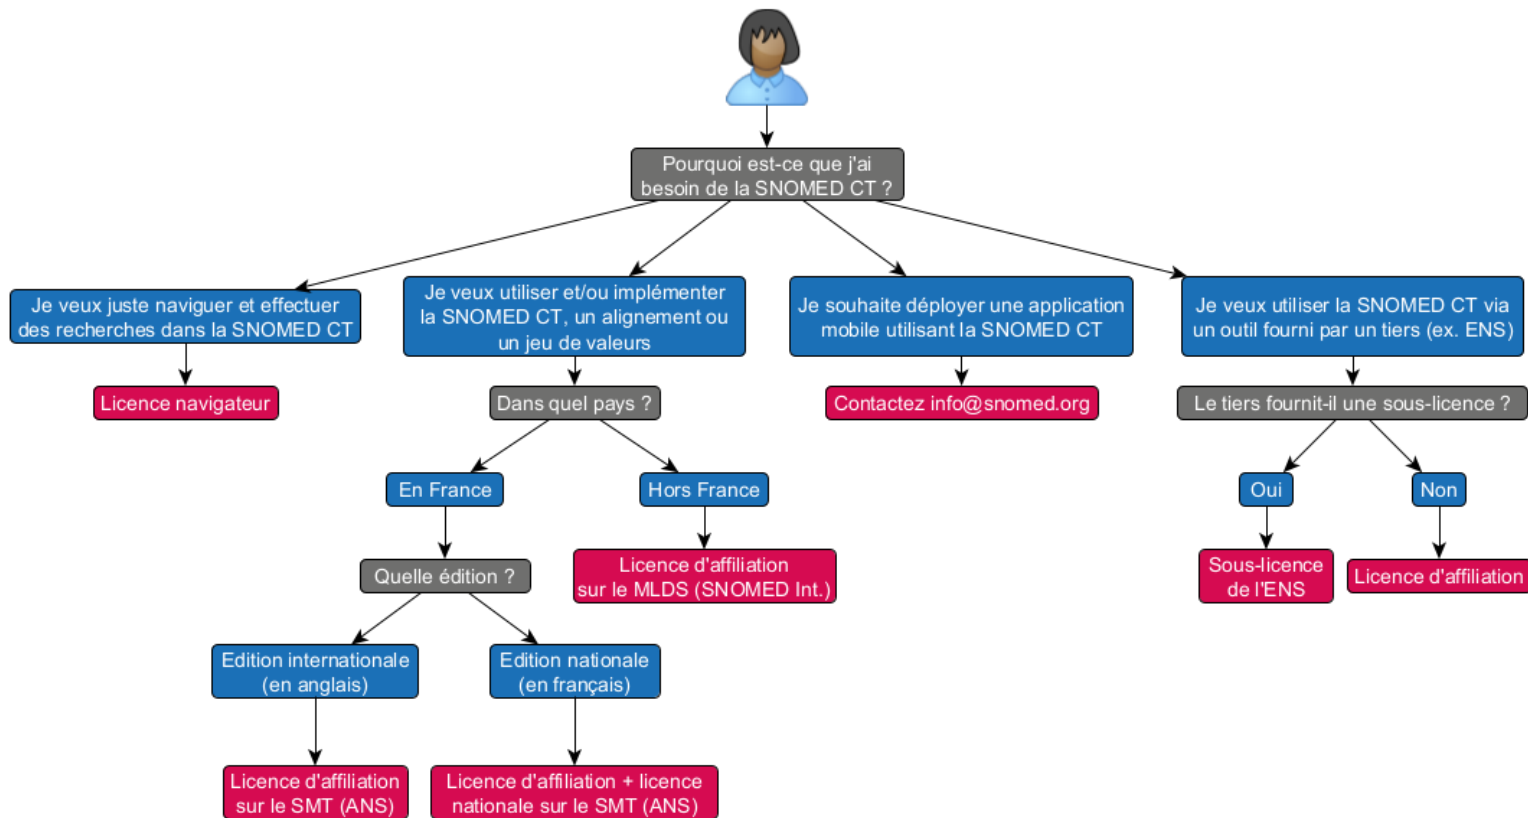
Pourquoi est-ce que j'ai besoin de la SNOMED CT ?

Je veux juste naviguer et effectuer des recherches dans la SNOMED CT

Licence navigateur

Je veux utiliser et/ou implémenter la SNOMED CT, un alignement ou un jeu de valeurs

Dans quel pays ?

En France

Quelle édition ?

Edition internationale (en anglais)

Licence d'affiliation sur le SMT (ANS)

Edition nationale (en français)

Licence d'affiliation + licence nationale sur le SMT (ANS)

Hors France

Licence d'affiliation sur le MLDS (SNOMED Int.)

Je souhaite déployer une application mobile utilisant la SNOMED CT

Contactez info@snomed.org

Je veux utiliser la SNOMED CT via un outil fourni par un tiers (ex. ENS)

Le tiers fournit-il une sous-licence ?

Oui

Sous-licence de l'ENS

Non

Licence d'affiliation